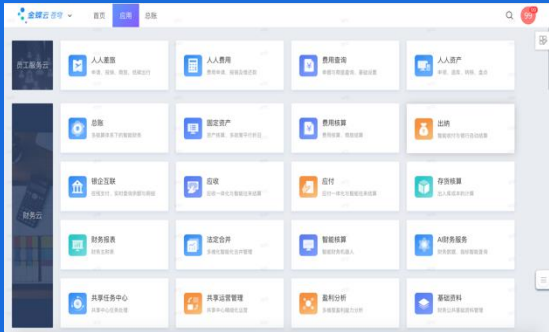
金蝶云·苍穹

首页 应用 总账

员工服务云

人人差旅

人人费用

费用查询

人人资产

财务云

总账

固定资产

费用核算

出纳

银企互联

应收

应付

存货核算

财务报表

法定合并

智能核算

AI财务服务

共享任务中心

共享运营管理

盈利分析

基础资料